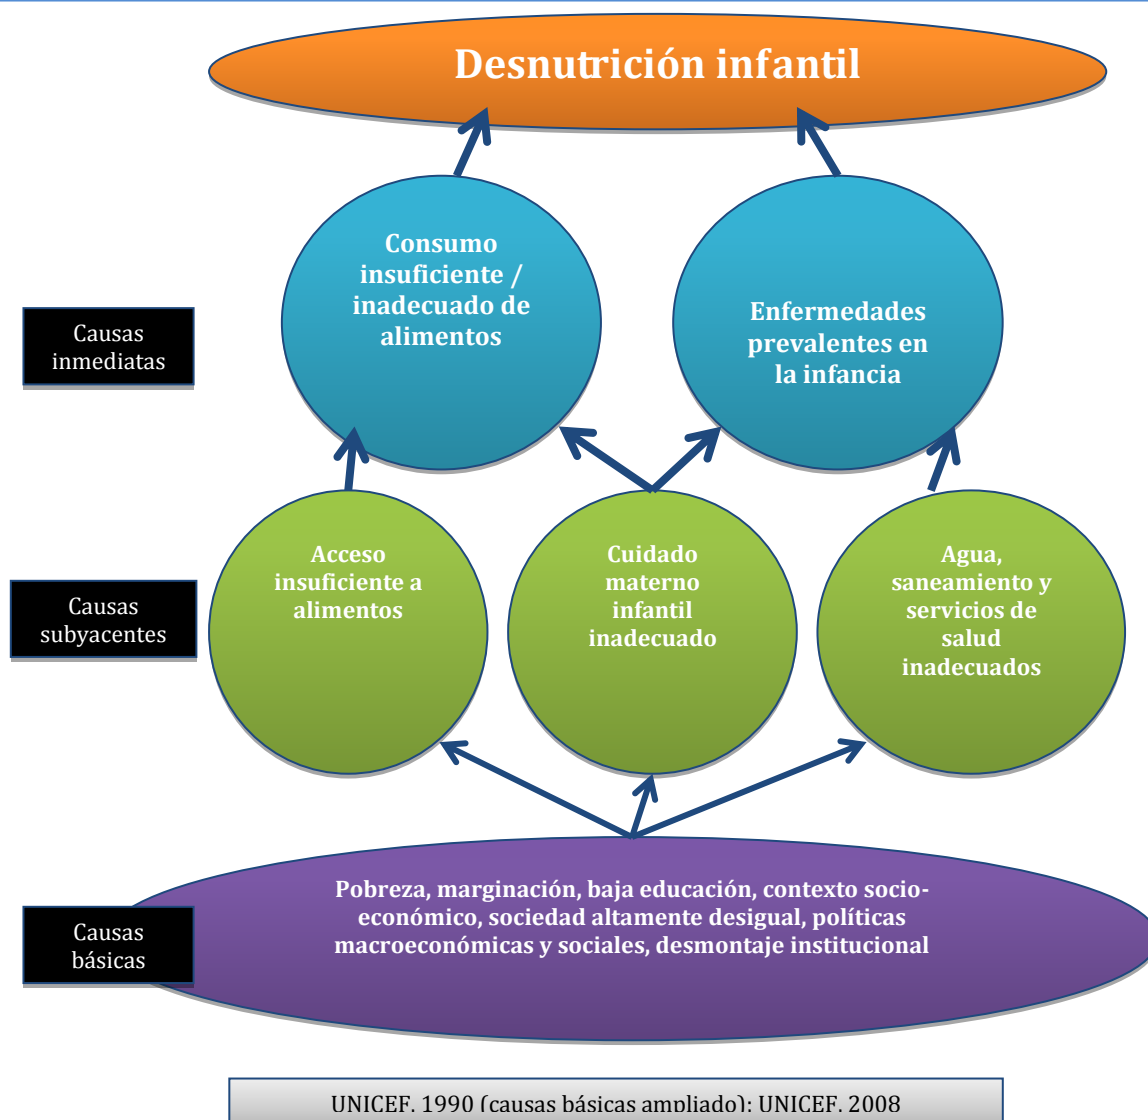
Desnutrición infantil

Causas inmediatas

Consumo insuficiente / inadecuado de alimentos

Enfermedades prevalentes en la infancia

Causas subyacentes

Acceso insuficiente a alimentos

Cuidado materno infantil inadecuado

Agua, saneamiento y servicios de salud inadecuados

Causas básicas

Pobreza, marginación, baja educación, contexto socioeconómico, sociedad altamente desigual, políticas macroeconómicas y sociales, desmontaje institucional

UNICEF, 1990 (causas básicas ampliado); UNICEF, 2008